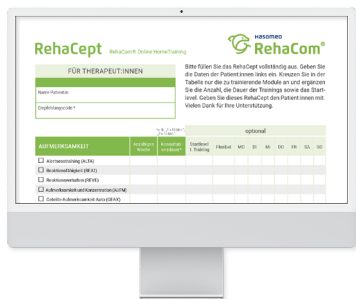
RehaCept RehaCom® Online HomeTraining

HASOMED RehaCom®

FÜR THERAPEUT:INNEN

Name Patient:in

Empfehlungscode *

Bitte füllen Sie das RehaCept vollständig aus. Geben Sie die Daten der Patient:innen links ein. Kreuzen Sie in der Tabelle nur die zu trainierende Module an und ergänzen Sie die Anzahl, die Dauer der Trainings sowie das Startlevel. Geben Sie dieses RehaCept den Patient:innen mit. Vielen Dank für Ihre Unterstützung.

| AUFMERKSAMKEIT | Anzahl pro Woche | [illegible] | Startlevel 1. Training | optional Flexibel | MO | DI | MI | DO | FR | SA | SO |
|---|---|---|---|---|---|---|---|---|---|---|---|
| ☐ Alertnesstraining (ALTN) | | | | | | | | | | | |
| ☐ Reaktionsfähigkeit (REAK) | | | | | | | | | | | |
| ☐ Reaktionsverhalten (REVE) | | | | | | | | | | | |
| ☐ Aufmerksamkeit und Konzentration (AUFM) | | | | | | | | | | | |
| ☐ Geteilte Aufmerksamkeit Auto (GEAK) | | | | | | | | | | | |